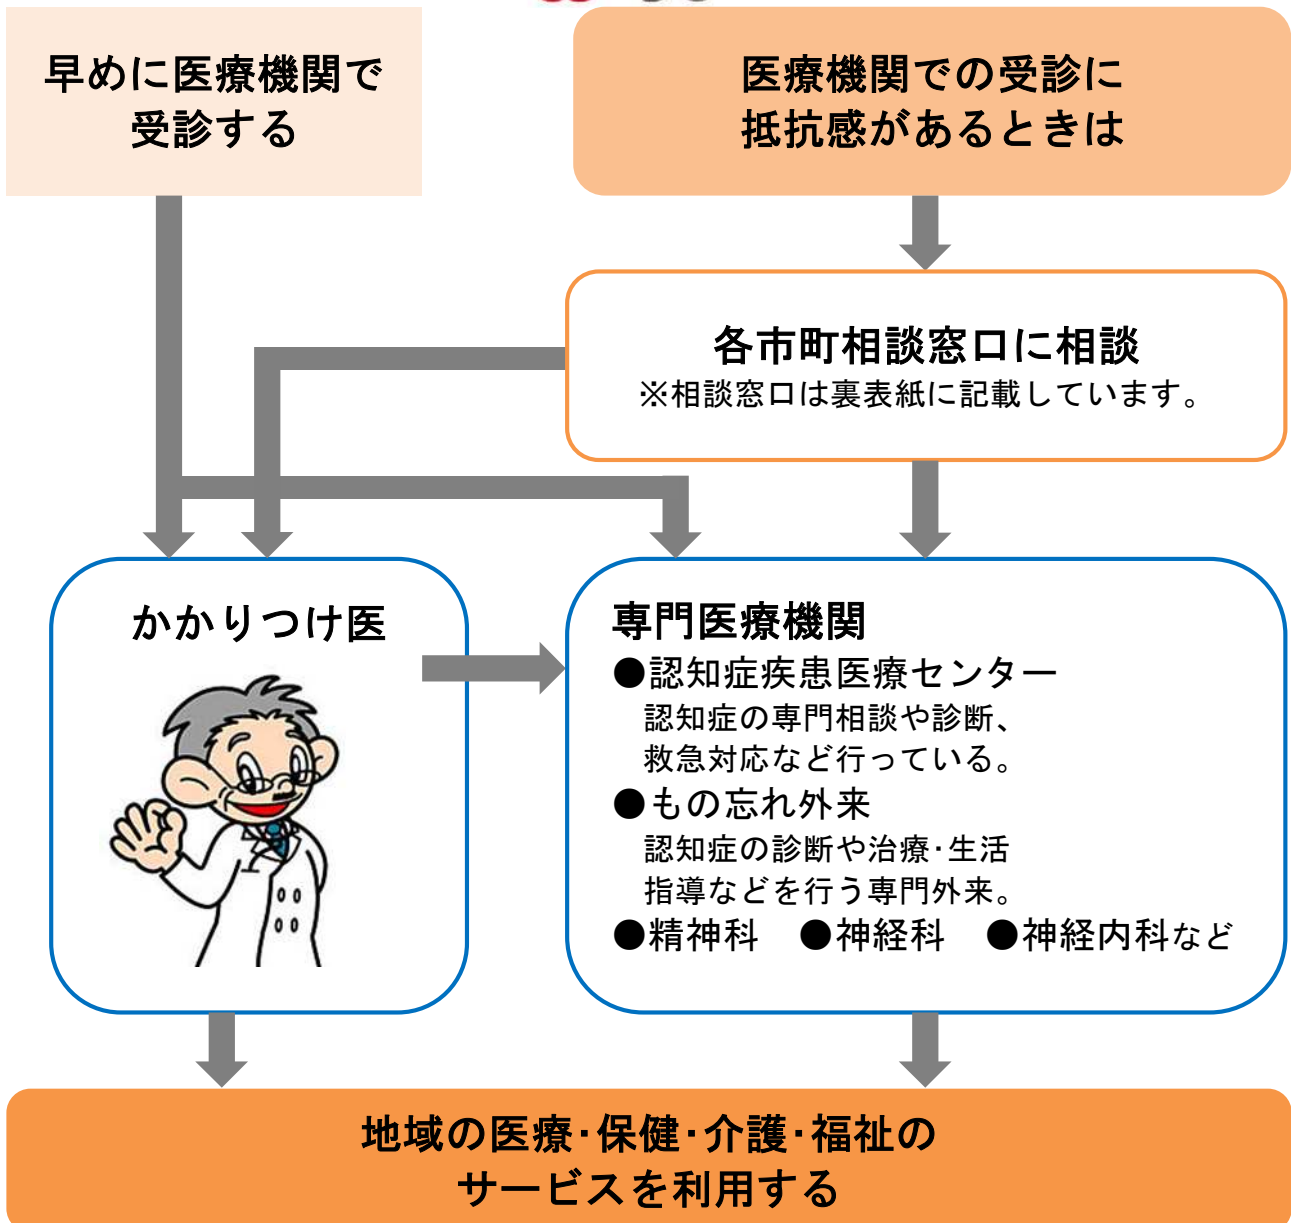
早めに医療機関で受診する

医療機関での受診に抵抗感があるときは

各市町相談窓口に相談
※相談窓口は裏表紙に記載しています。

かかりつけ医

専門医療機関
●認知症疾患医療センター
認知症の専門相談や診断、救急対応など行っている。
●もの忘れ外来
認知症の診断や治療・生活指導などを行う専門外来。
●精神科　●神経科　●神経内科など

地域の医療・保健・介護・福祉のサービスを利用する